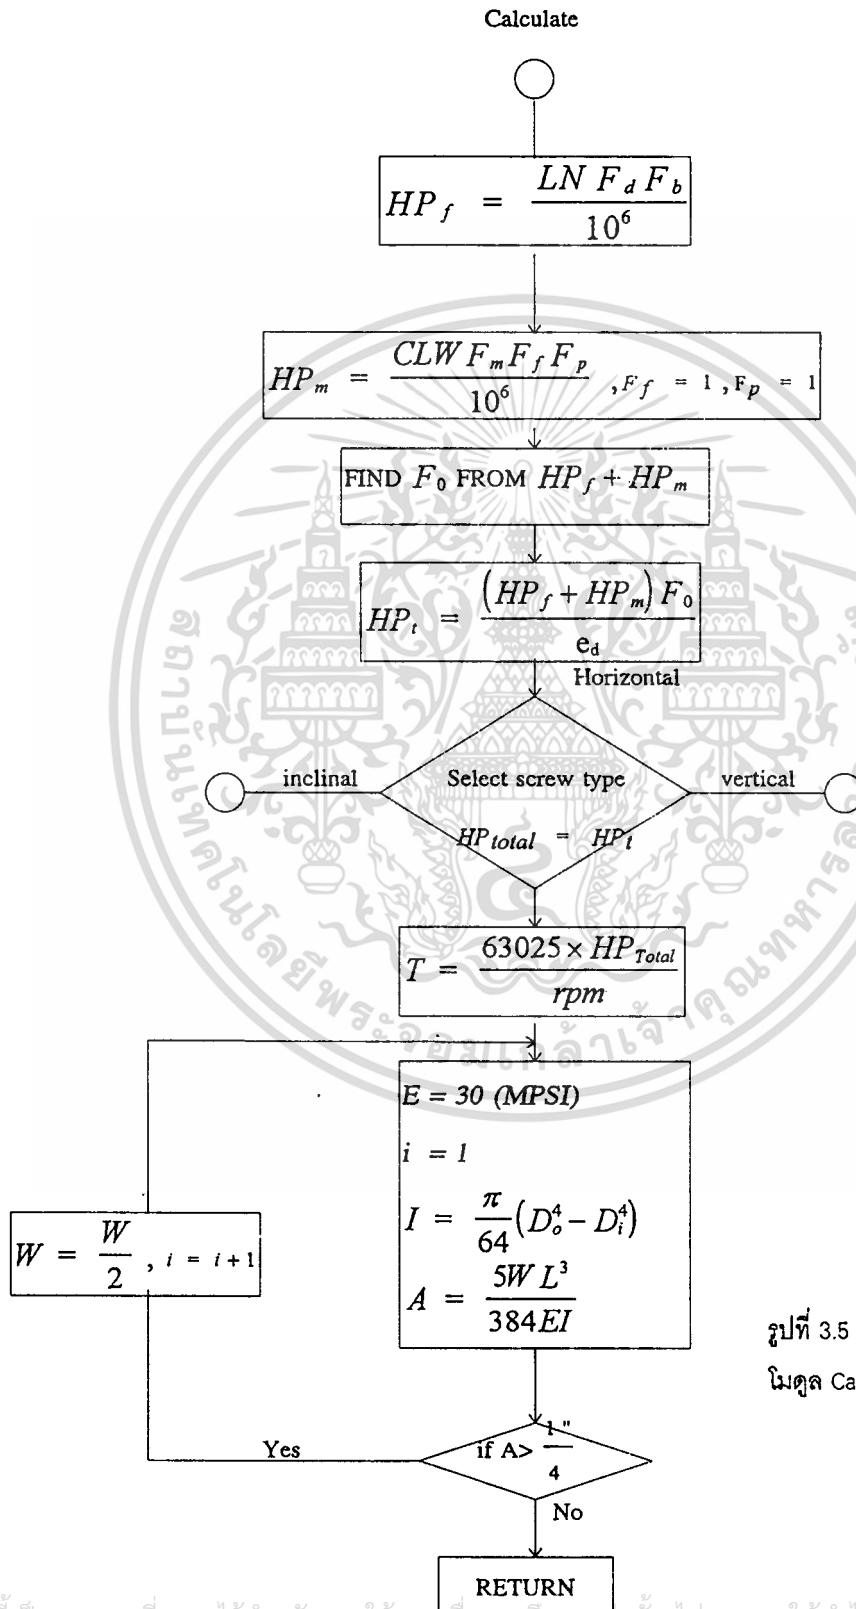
Calculate

$HP_f = \frac{LN F_d F_b}{10^6}$

$HP_m = \frac{CLW F_m F_f F_p}{10^6}$ $, F_f = 1, F_p = 1$

FIND $F_0$ FROM $HP_f + HP_m$

$HP_t = \frac{(HP_f + HP_m) F_0}{e_d}$

Horizontal

inclinal

Select screw type

vertical

$HP_{total} = HP_t$

$T = \frac{63025 \times HP_{Total}}{rpm}$

$E = 30$ (MPSI)

$i = 1$

$I = \frac{\pi}{64}(D_o^4 - D_i^4)$

$A = \frac{5W L^3}{384EI}$

$W = \frac{W}{2}$ $, i = i + 1$

Yes

if A> $\frac{1"}{4}$

No

RETURN

รูปที่ 3.5

โมดูล Ca